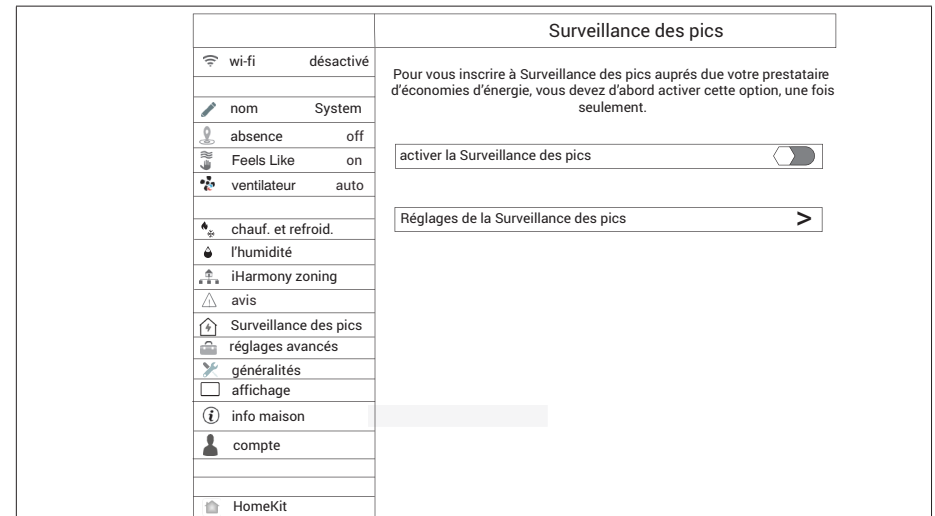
wi-fi désactivé

nom System

absence off

Feels Like on

ventilateur auto

chauf. et refroid.

l'humidité

iHarmony zoning

avis

Surveillance des pics

réglages avancés

généralités

affichage

info maison

compte

HomeKit

Surveillance des pics

Pour vous inscrire à Surveillance des pics auprés due votre prestataire d'économies d'énergie, vous devez d'abord activer cette option, une fois seulement.

activer la Surveillance des pics

Réglages de la Surveillance des pics >